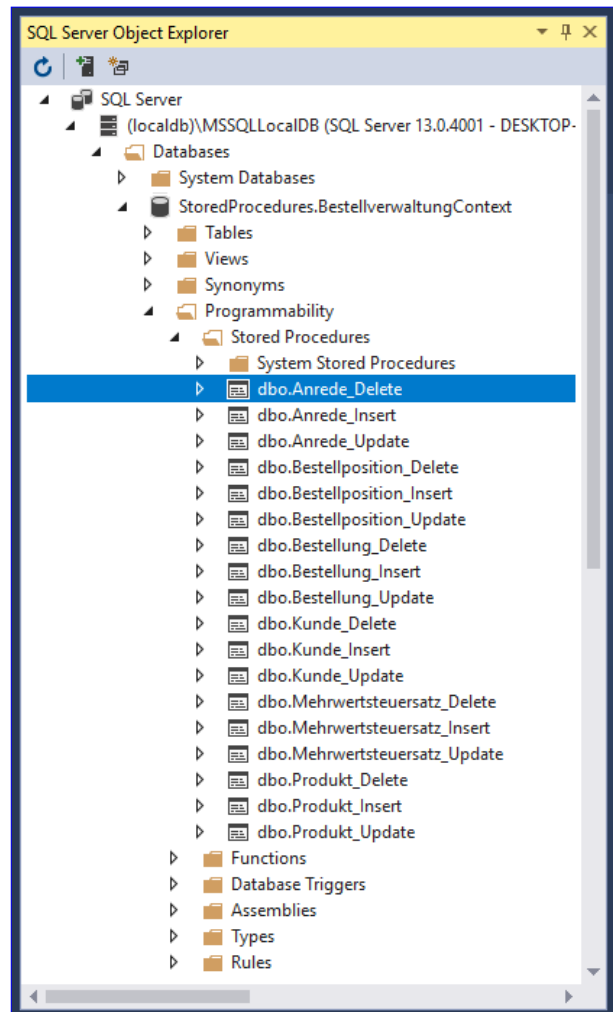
SQL Server Object Explorer

SQL Server
(localdb)\MSSQLLocalDB (SQL Server 13.0.4001 - DESKTOP-
Databases
System Databases
StoredProcedures.BestellverwaltungContext
Tables
Views
Synonyms
Programmability
Stored Procedures
System Stored Procedures
dbo.Anrede_Delete
dbo.Anrede_Insert
dbo.Anrede_Update
dbo.Bestellposition_Delete
dbo.Bestellposition_Insert
dbo.Bestellposition_Update
dbo.Bestellung_Delete
dbo.Bestellung_Insert
dbo.Bestellung_Update
dbo.Kunde_Delete
dbo.Kunde_Insert
dbo.Kunde_Update
dbo.Mehrwertsteuersatz_Delete
dbo.Mehrwertsteuersatz_Insert
dbo.Mehrwertsteuersatz_Update
dbo.Produkt_Delete
dbo.Produkt_Insert
dbo.Produkt_Update
Functions
Database Triggers
Assemblies
Types
Rules